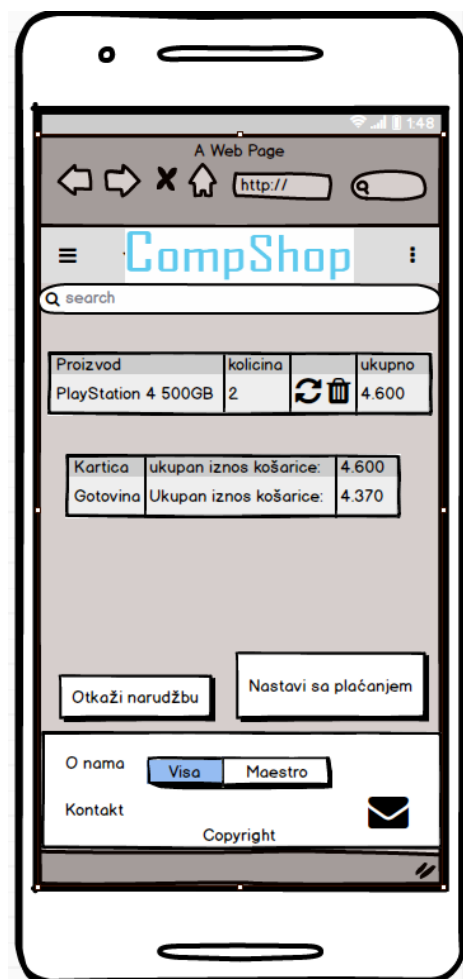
1:48

A Web Page

http://

CompShop

search

| Proizvod | kolicina | | ukupno |
|---|---|---|---|
| PlayStation 4 500GB | 2 | | 4.600 |

| Kartica | ukupan iznos košarice: | 4.600 |
|---|---|---|
| Gotovina | Ukupan iznos košarice: | 4.370 |

Otkaži narudžbu

Nastavi sa plaćanjem

O nama

Visa Maestro

Kontakt

Copyright